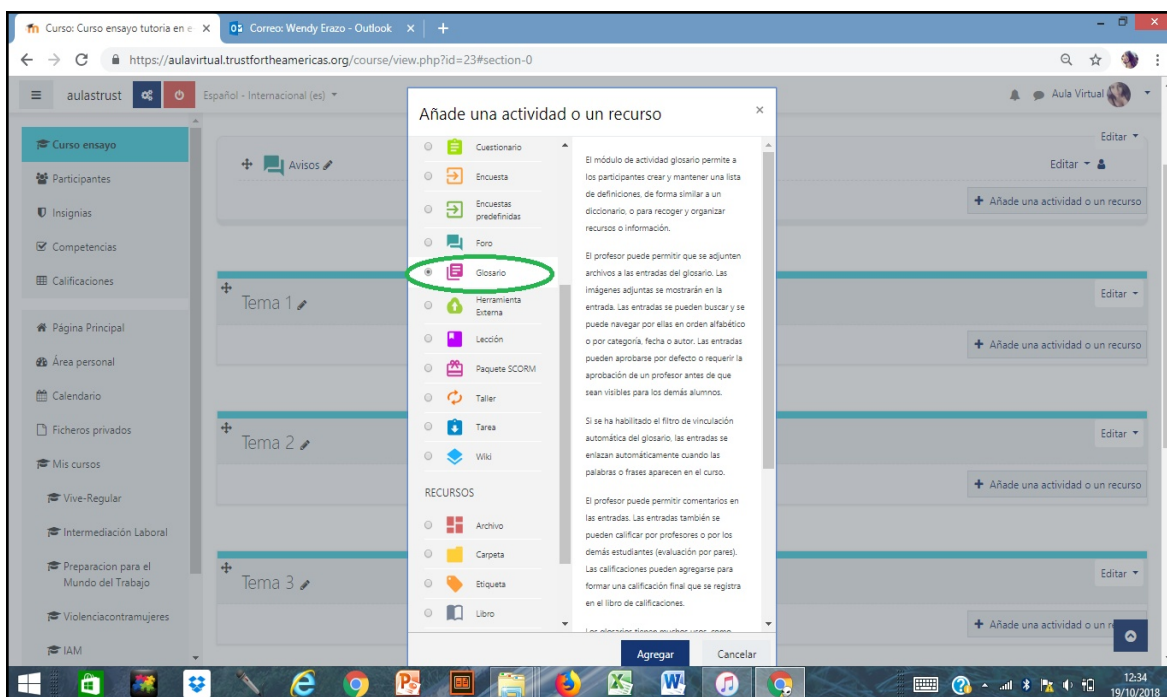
Curso: Curso ensayo tutoria en e ×
Correo: Wendy Erazo - Outlook ×
+

https://aulavirtual.trustfortheamericas.org/course/view.php?id=23#section-0

aulastrust
Español - Internacional (es)
Aula Virtual

Curso ensayo
Participantes
Insignias
Competencias
Calificaciones
Página Principal
Área personal
Calendario
Ficheros privados
Mis cursos
Vive-Regular
Intermediación Laboral
Preparacion para el Mundo del Trabajo
Violenciacontramujeres
IAM

Avisos
Editar
Editar
+ Añade una actividad o un recurso
Tema 1
Editar
+ Añade una actividad o un recurso
Tema 2
Editar
+ Añade una actividad o un recurso
Tema 3
Editar
+ Añade una actividad o un r

Añade una actividad o un recurso
×

Cuestionario
Encuesta
Encuestas predefinidas
Foro
Glosario
Herramienta Externa
Lección
Paquete SCORM
Taller
Tarea
Wiki
RECURSOS
Archivo
Carpeta
Etiqueta
Libro

El módulo de actividad glosario permite a los participantes crear y mantener una lista de definiciones, de forma similar a un diccionario, o para recoger y organizar recursos o información.

El profesor puede permitir que se adjunten archivos a las entradas del glosario. Las imágenes adjuntas se mostrarán en la entrada. Las entradas se pueden buscar y se puede navegar por ellas en orden alfabético o por categoría, fecha o autor. Las entradas pueden aprobarse por defecto o requerir la aprobación de un profesor antes de que sean visibles para los demás alumnos.

Si se ha habilitado el filtro de vinculación automática del glosario, las entradas se enlazan automáticamente cuando las palabras o frases aparecen en el curso.

El profesor puede permitir comentarios en las entradas. Las entradas también se pueden calificar por profesores o por los demás estudiantes (evaluación por pares). Las calificaciones pueden agregarse para formar una calificación final que se registra en el libro de calificaciones.

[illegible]

Agregar
Cancelar

12:34
19/10/2018